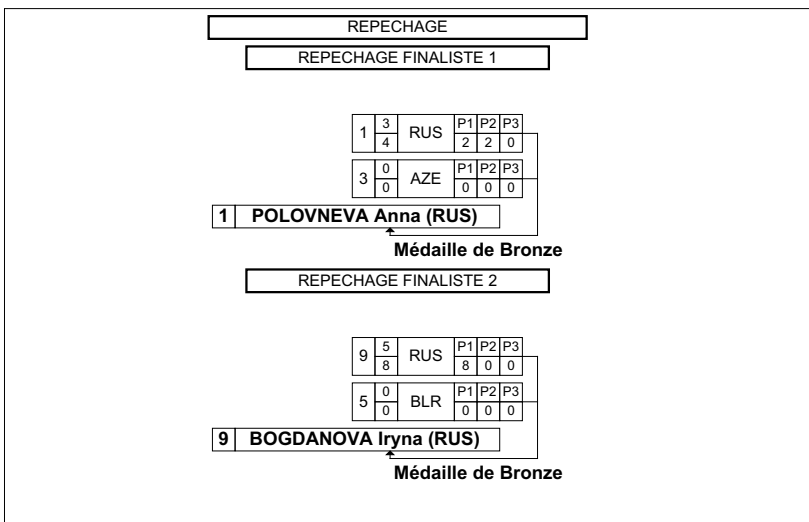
REPECHAGE

REPECHAGE FINALISTE 1

| 1 | $\frac{3}{4}$ | RUS | P1 | P2 | P3 |
|---|---|---|---|---|---|
| | | | 2 | 2 | 0 |

| 3 | $\frac{0}{0}$ | AZE | P1 | P2 | P3 |
|---|---|---|---|---|---|
| | | | 0 | 0 | 0 |

1 POLOVNEVA Anna (RUS)

Médaille de Bronze

REPECHAGE FINALISTE 2

| 9 | $\frac{5}{8}$ | RUS | P1 | P2 | P3 |
|---|---|---|---|---|---|
| | | | 8 | 0 | 0 |

| 5 | $\frac{0}{0}$ | BLR | P1 | P2 | P3 |
|---|---|---|---|---|---|
| | | | 0 | 0 | 0 |

9 BOGDANOVA Iryna (RUS)

Médaille de Bronze